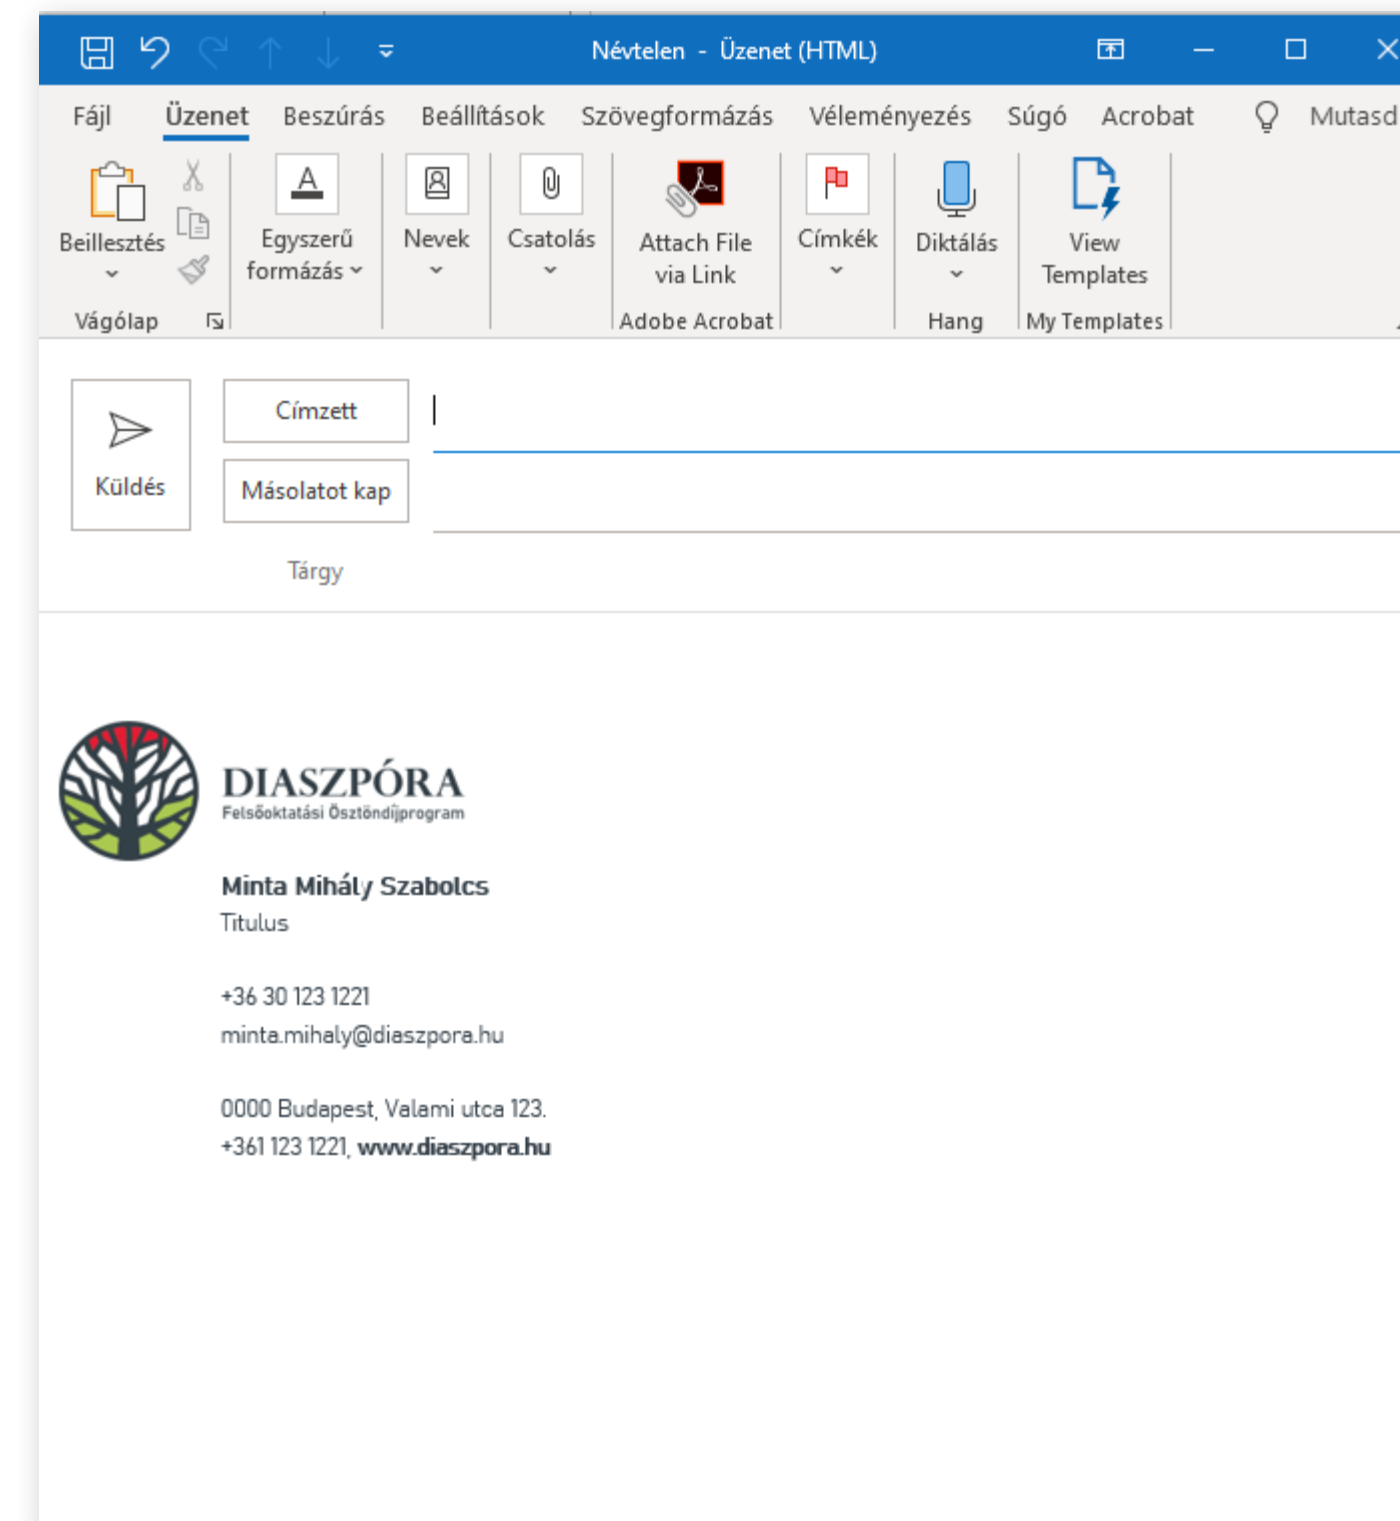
Névtelen - Üzenet (HTML)

Fájl Üzenet Beszúrás Beállítások Szövegformázás Véleményezés Súgó Acrobat Mutasd

Beillesztés
Vágólap
Egyszerű formázás
Nevek
Csatolás
Attach File via Link
Adobe Acrobat
Címkék
Diktálás
Hang
View Templates
My Templates

Küldés
Címzett
Másolatot kap
Tárgy

DIASZPÓRA
Felsőoktatási Ösztöndíjprogram

Minta Mihály Szabolcs
Titulus

+36 30 123 1221
minta.mihaly@diaszpora.hu

0000 Budapest, Valami utca 123.
+361 123 1221, www.diaszpora.hu